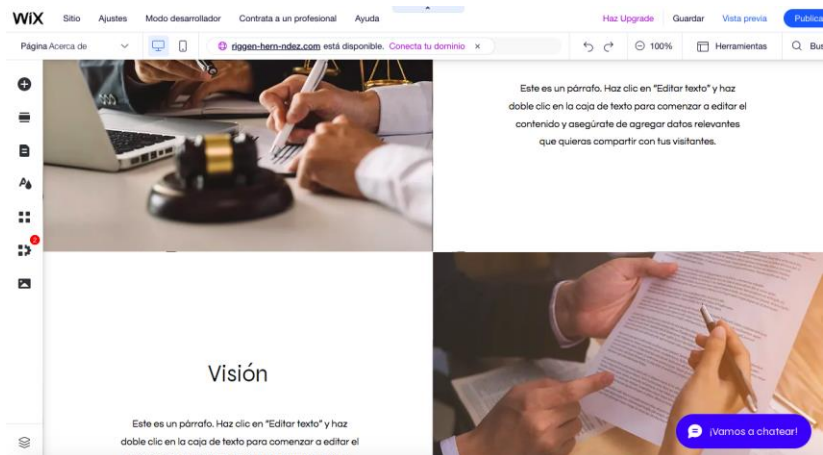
WiX Sitio Ajustes Modo desarrollador Contrata a un profesional Ayuda

Haz Upgrade Guardar Vista previa Publica

Página Acerca de

riggen-hern-ndez.com está disponible. Conecta tu dominio ×

100% Herramientas Bus

Este es un párrafo. Haz clic en "Editar texto" y haz doble clic en la caja de texto para comenzar a editar el contenido y asegúrate de agregar datos relevantes que quieras compartir con tus visitantes.

2

Visión

Este es un párrafo. Haz clic en "Editar texto" y haz doble clic en la caja de texto para comenzar a editar el

¡Vamos a chatear!